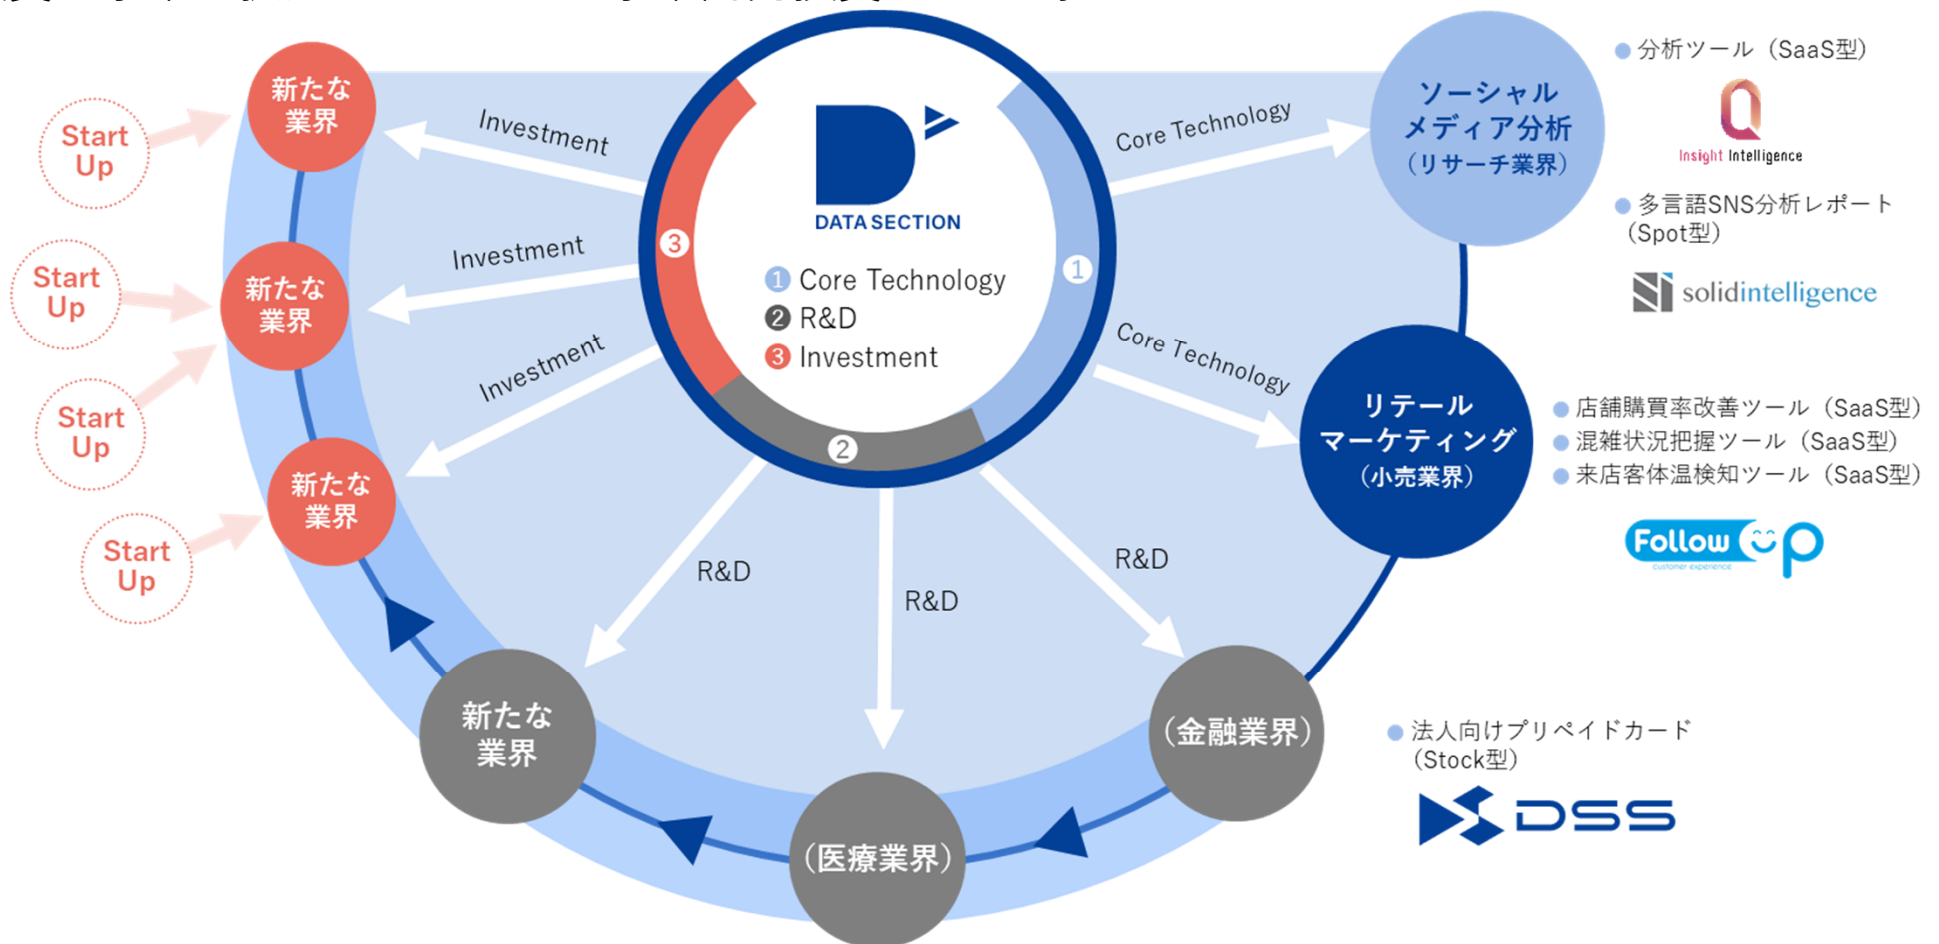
DATA SECTION

1 Core Technology
2 R&D
3 Investment

3

1

2

Investment

Investment

Investment

Core Technology

Core Technology

R&D

R&D

R&D

Start Up

Start Up

Start Up

Start Up

新たな業界

新たな業界

新たな業界

新たな業界

（医療業界）

（金融業界）

ソーシャルメディア分析（リサーチ業界）

リテールマーケティング（小売業界）

● 分析ツール（SaaS型）

Insight Intelligence

● 多言語SNS分析レポート（Spot型）

solidintelligence

● 店舗購買率改善ツール（SaaS型）
● 混雑状況把握ツール（SaaS型）
● 来店客体温検知ツール（SaaS型）

Follow up
customer experience

● 法人向けプリペイドカード（Stock型）

DSS